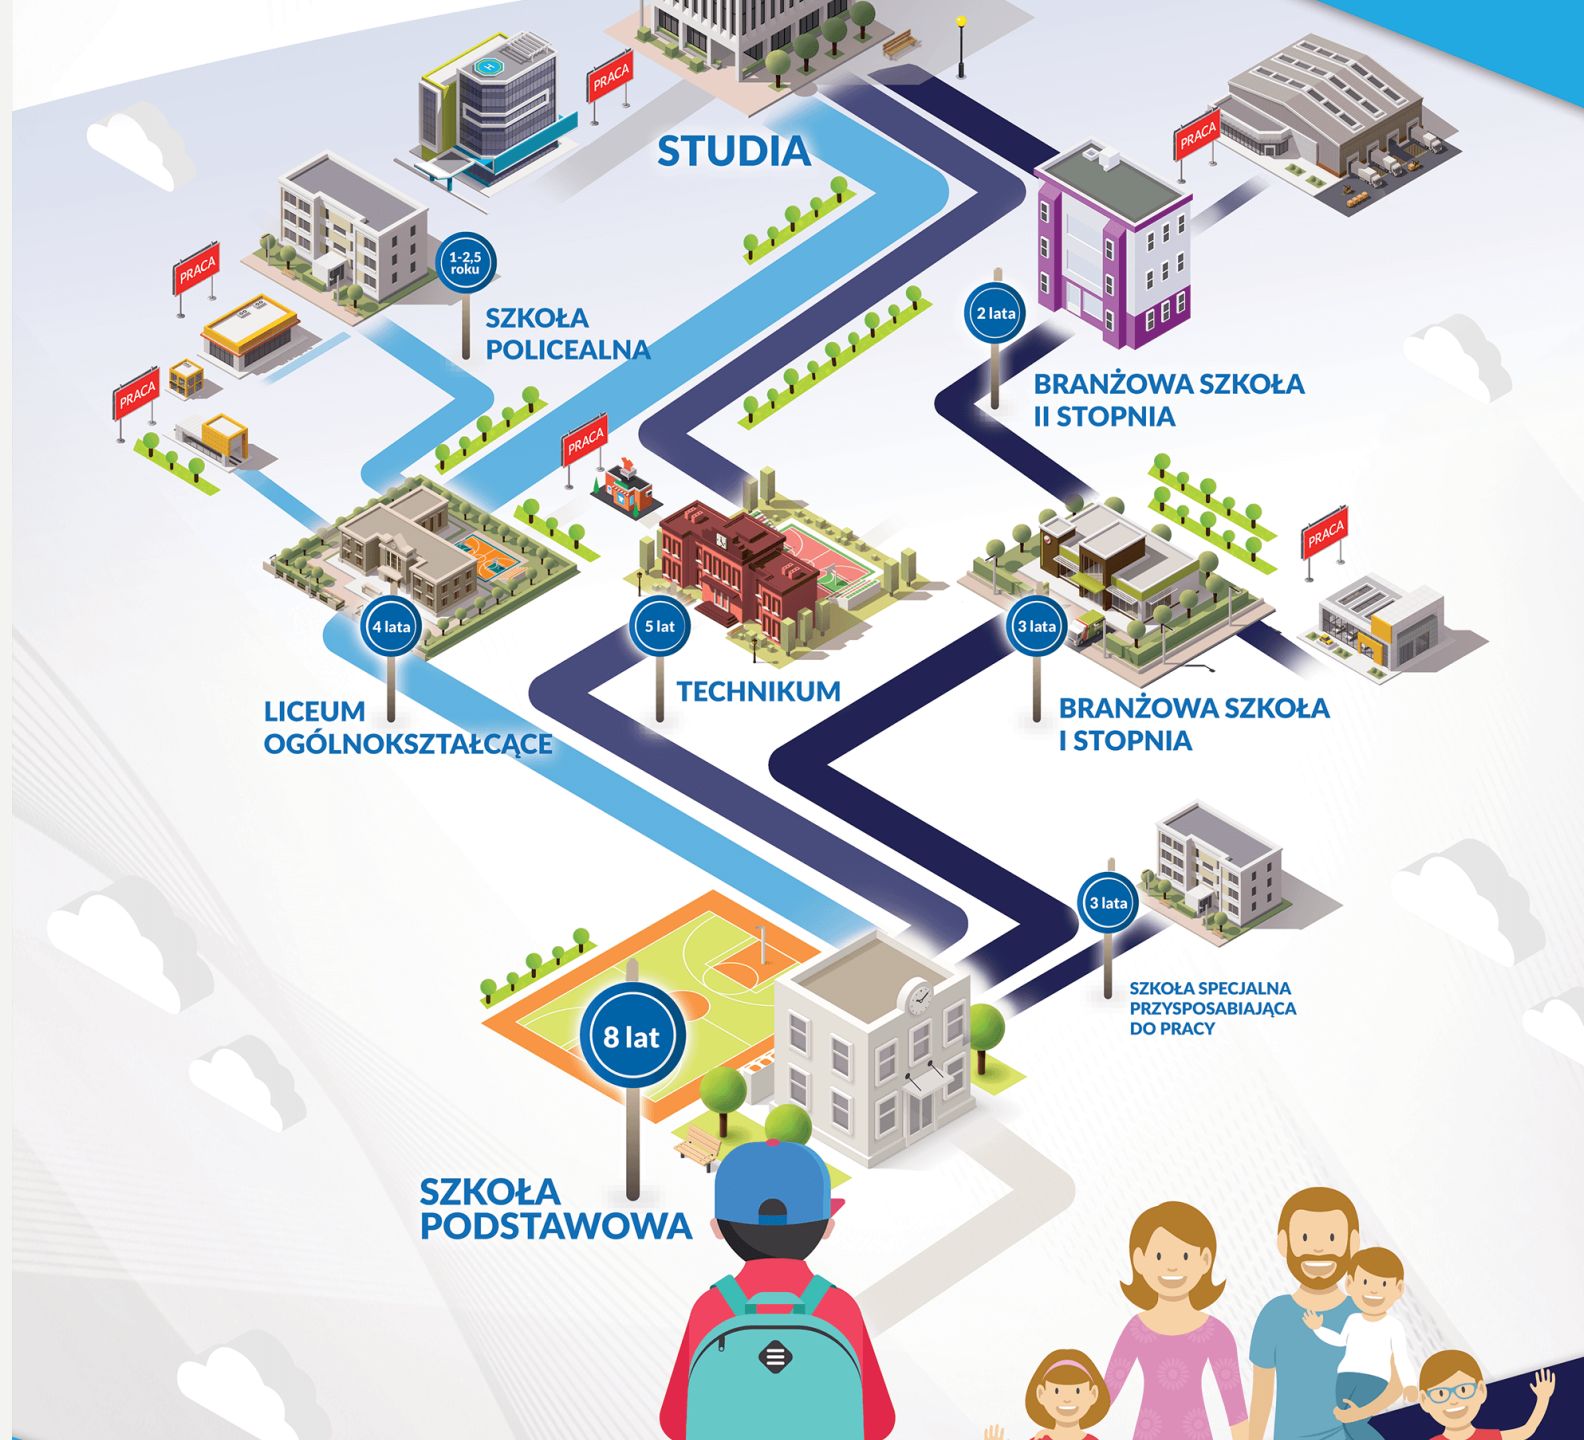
PRACA

STUDIA

PRACA

1-2,5 roku

SZKOŁA POLICEALNA

PRACA

PRACA

2 lata

BRANŻOWA SZKOŁA II STOPNIA

PRACA

PRACA

4 lata

LICEUM OGÓLNOKSZTAŁCĄCE

5 lat

TECHNIKUM

3 lata

BRANŻOWA SZKOŁA I STOPNIA

3 lata

SZKOŁA SPECJALNA PRZYSPOSABIAJĄCA DO PRACY

8 lat

SZKOŁA PODSTAWOWA